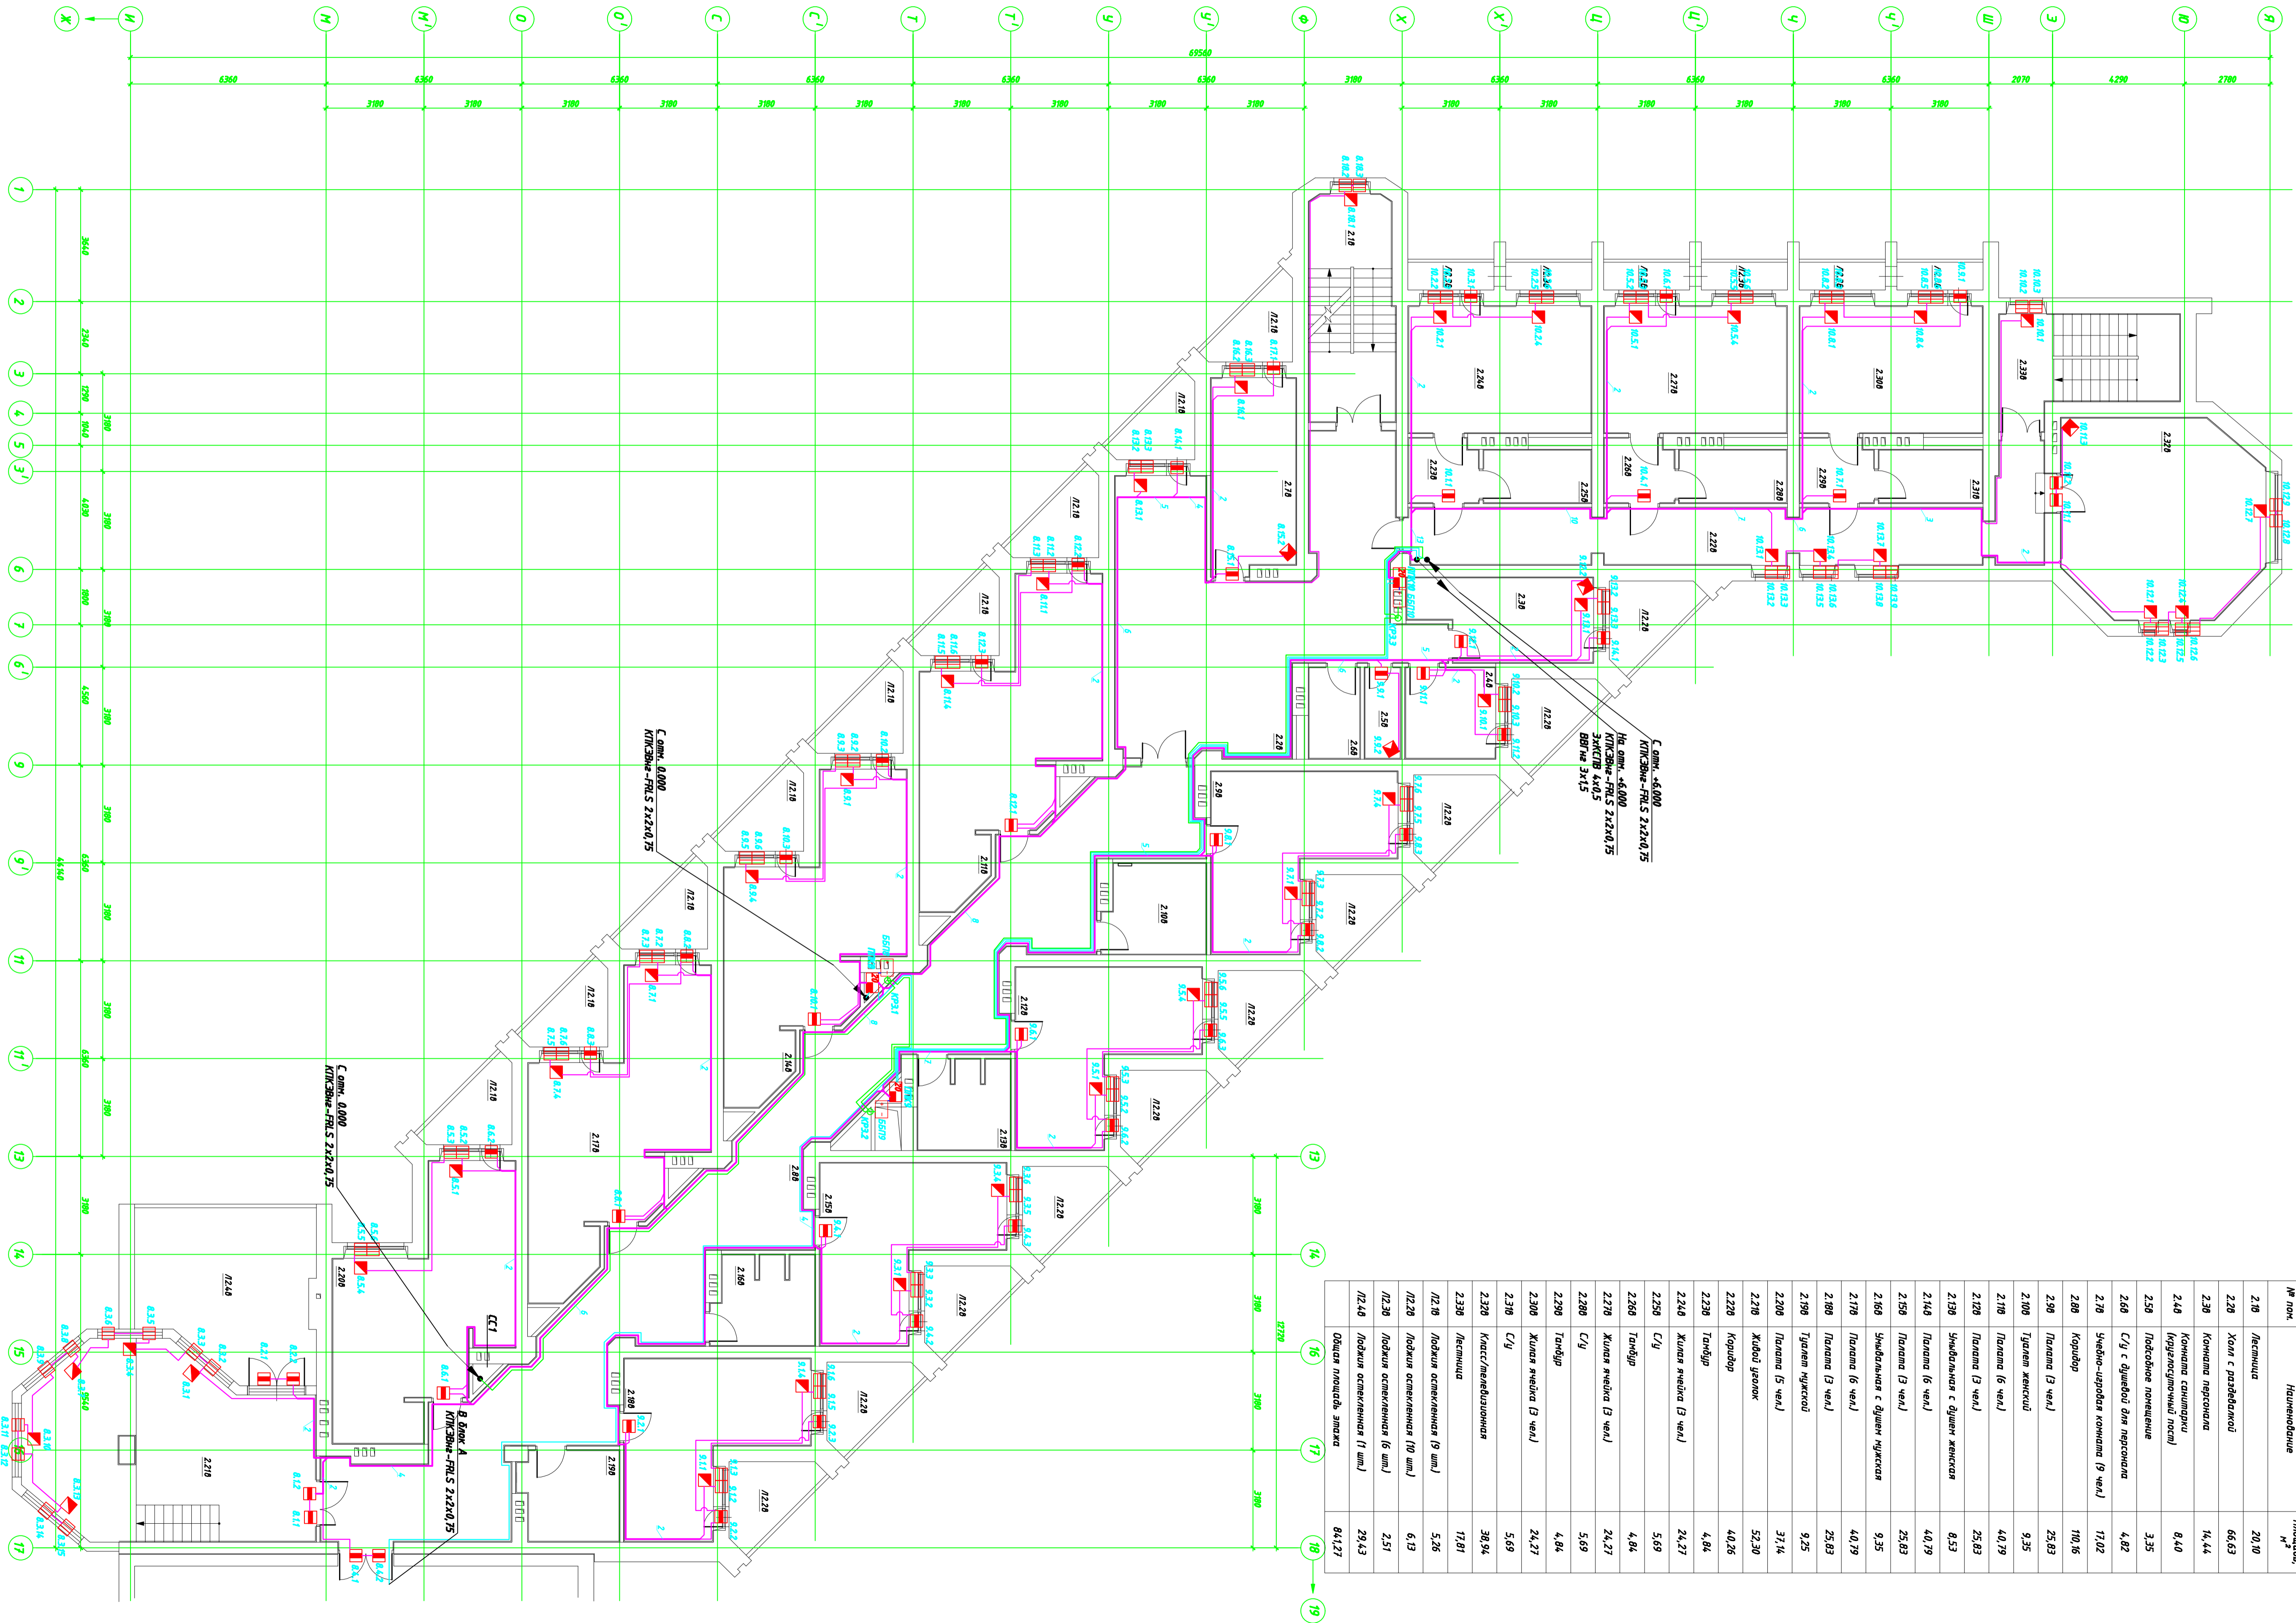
Ж И М М' О О' С С' Т Т' У У' Ф Х Х' Ц Ц' Ч Ч' Ш Э Ю Я

69560

6360 6360 6360 6360 6360 6360 3180 6360 6360 6360 2070 4290 2780

3180 3180 3180 3180 3180 3180 3180 3180 3180 3180 3180 3180 3180 3180 3180 3180

1 2 3 4 5 5' 6 7 6' 9 9' 11 11' 13 14 15 17

С отм. +6.000
КПКЭВнг-FRLS 2х2х0,75

На отм. +6.000
КПКЭВнг-FRLS 2х2х0,75
ЭЖКЭВ 4х0,5
ВВГнг 3х1,5

С отм. 0.000
КПКЭВнг-FRLS 2х2х0,75

С отм. 0.000
КПКЭВнг-FRLS 2х2х0,75

В блок А
КПКЭВнг-FRLS 2х2х0,75

| № пом. | Наименование | Площадь, м² |
|---|---|---|
| 2.1б | Лестница | 20,10 |
| 2.2б | Холл с раздевалкой | 66,63 |
| 2.3б | Комната персонала | 14,44 |
| 2.4б | Комната санитарки (круглосуточный пост) | 8,40 |
| 2.5б | Подсобное помещение | 3,35 |
| 2.6б | С/у с душевой для персонала | 4,82 |
| 2.7б | Учебно-игровая комната (9 чел.) | 17,02 |
| 2.8б | Коридор | 110,16 |
| 2.9б | Палата (3 чел.) | 25,83 |
| 2.10б | Туалет женский | 9,35 |
| 2.11б | Палата (6 чел.) | 40,79 |
| 2.12б | Палата (3 чел.) | 25,83 |
| 2.13б | Умывальная с душем женская | 8,53 |
| 2.14б | Палата (6 чел.) | 40,79 |
| 2.15б | Палата (3 чел.) | 25,83 |
| 2.16б | Умывальная с душем мужская | 9,35 |
| 2.17б | Палата (6 чел.) | 40,79 |
| 2.18б | Палата (3 чел.) | 25,83 |
| 2.19б | Туалет мужской | 9,25 |
| 2.20б | Палата (5 чел.) | 37,14 |
| 2.21б | Живой уголок | 52,30 |
| 2.22б | Коридор | 40,26 |
| 2.23б | Тамбур | 4,84 |
| 2.24б | Жилая ячейка (3 чел.) | 24,27 |
| 2.25б | С/у | 5,69 |
| 2.26б | Тамбур | 4,84 |
| 2.27б | Жилая ячейка (3 чел.) | 24,27 |
| 2.28б | С/у | 5,69 |
| 2.29б | Тамбур | 4,84 |
| 2.30б | Жилая ячейка (3 чел.) | 24,27 |
| 2.31б | С/у | 5,69 |
| 2.32б | Класс/телевизионная | 38,94 |
| 2.33б | Лестница | 17,81 |
| Л2.1б | Лоджия остекленная (9 шт.) | 5,26 |
| Л2.2б | Лоджия остекленная (10 шт.) | 6,13 |
| Л2.3б | Лоджия остекленная (6 шт.) | 2,51 |
| Л2.4б | Лоджия остекленная (1 шт.) | 29,43 |
| | Общая площадь этажа | 841,27 |